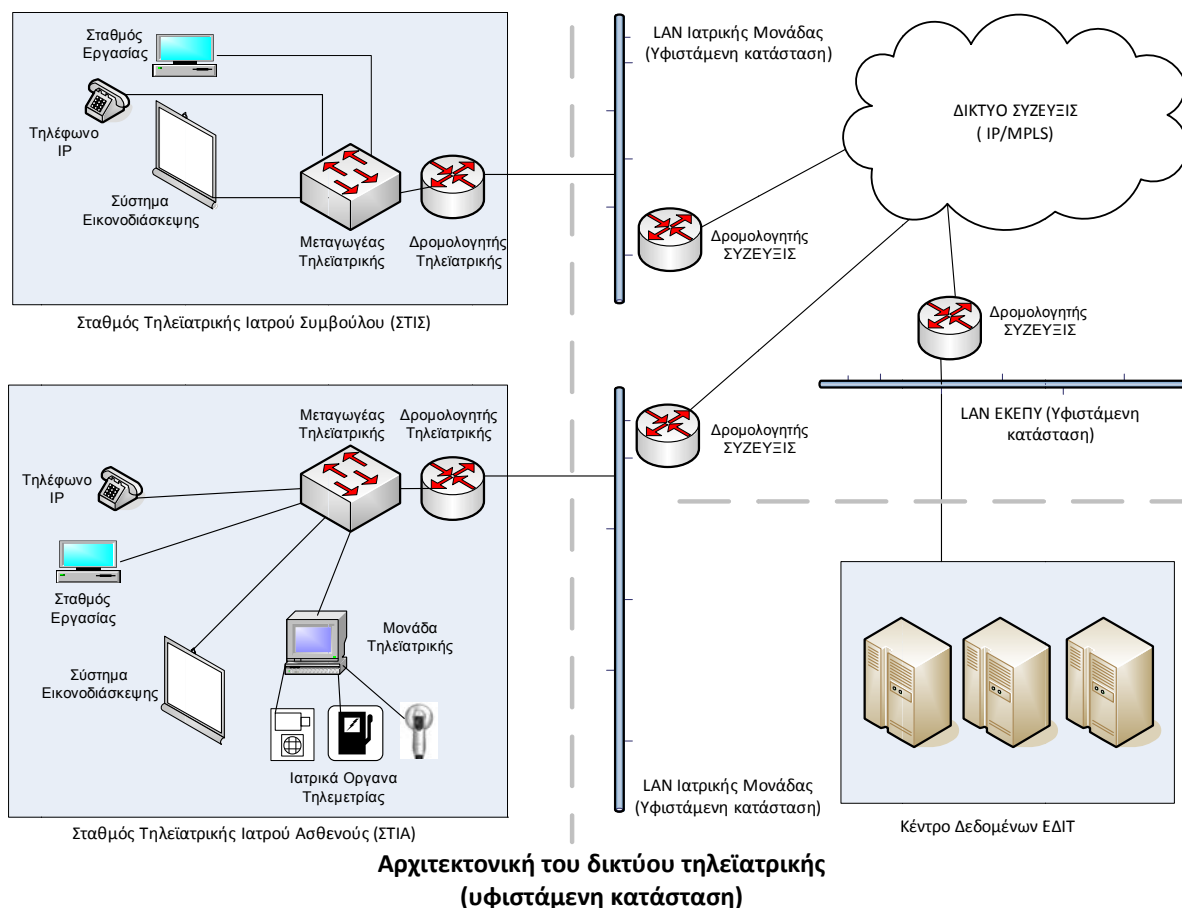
Σταθμός Εργασίας

Τηλέφωνο IP

Σύστημα Εικονοδιάσκεψης

Μεταγωγέας Τηλεϊατρικής

Δρομολογητής Τηλεϊατρικής

Σταθμός Τηλεϊατρικής Ιατρού Συμβούλου (ΣΤΙΣ)

LAN Ιατρικής Μονάδας (Υφιστάμενη κατάσταση)

Δρομολογητής ΣΥΖΕΥΞΙΣ

ΔΙΚΤΥΟ ΣΥΖΕΥΞΙΣ ( IP/MPLS)

Δρομολογητής ΣΥΖΕΥΞΙΣ

LAN ΕΚΕΠΥ (Υφιστάμενη κατάσταση)

Μεταγωγέας Τηλεϊατρικής

Δρομολογητής Τηλεϊατρικής

Τηλέφωνο IP

Σταθμός Εργασίας

Σύστημα Εικονοδιάσκεψης

Μονάδα Τηλεϊατρικής

Ιατρικά Οργανα Τηλεμετρίας

Δρομολογητής ΣΥΖΕΥΞΙΣ

Σταθμός Τηλεϊατρικής Ιατρού Ασθενούς (ΣΤΙΑ)

LAN Ιατρικής Μονάδας (Υφιστάμενη κατάσταση)

Κέντρο Δεδομένων ΕΔΙΤ

**Αρχιτεκτονική του δικτύου τηλεϊατρικής (υφιστάμενη κατάσταση)**